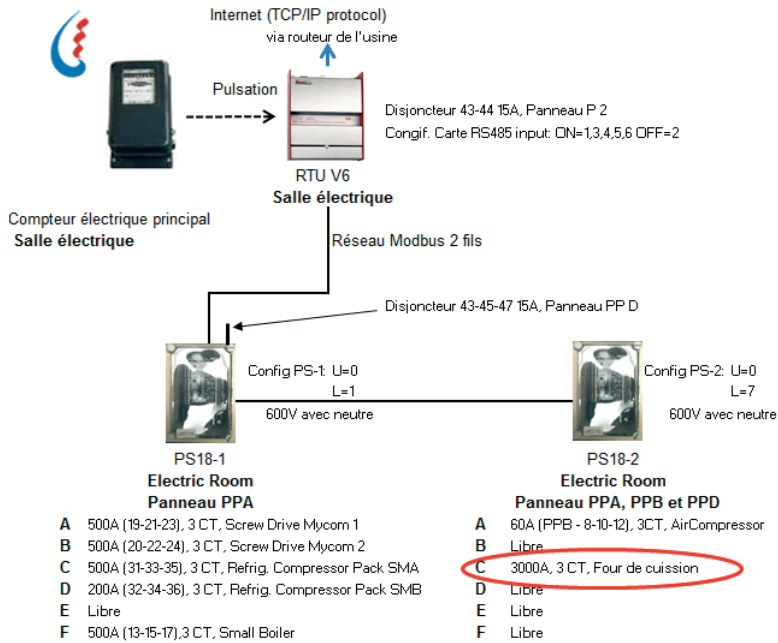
Internet (TCP/IP protocol)
via routeur de l'usine

Pulsation

Disjoncteur 43-44 15A, Panneau P 2
Congif. Carte RS485 input: ON=1,3,4,5,6 OFF=2

RTU V6
Salle électrique

Compteur électrique principal
Salle électrique

Réseau Modbus 2 fils

Disjoncteur 43-45-47 15A, Panneau PP D

Config PS-1: U=0
L=1
600V avec neutre

Config PS-2: U=0
L=7
600V avec neutre

PS18-1
Electric Room
Panneau PPA

A 500A (19-21-23), 3 CT, Screw Drive Mycom 1
B 500A (20-22-24), 3 CT, Screw Drive Mycom 2
C 500A (31-33-35), 3 CT, Refrig. Compressor Pack SMA
D 200A (32-34-36), 3 CT, Refrig. Compressor Pack SMB
E Libre
F 500A (13-15-17),3 CT, Small Boiler

PS18-2
Electric Room
Panneau PPA, PPB et PPD

A 60A (PPB - 8-10-12), 3CT, AirCompressor
B Libre
C 3000A, 3 CT, Four de cuission
D Libre
E Libre
F Libre